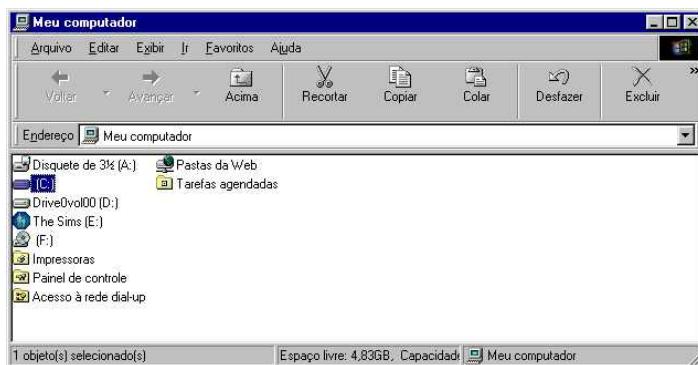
Meu computador

Arquivo Editar Exibir Ir Favoritos Ajuda

Voltar Avançar Acima Recortar Copiar Colar Desfazer Excluir

Endereço Meu computador

Disquete de 3½ (A:)
(C:)
Drive0vol00 (D:)
The Sims (E:)
(F:)
Impressoras
Painel de controle
Acesso à rede dial-up
Pastas da Web
Tarefas agendadas

1 objeto(s) selecionado(s) Espaço livre: 4,83GB, Capacidad Meu computador